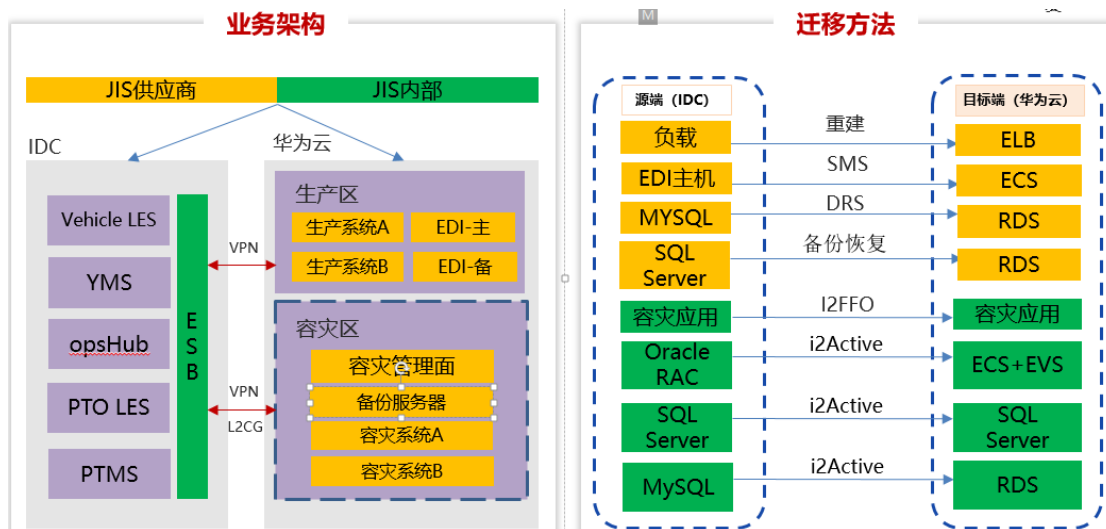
业务架构

JIS供应商
JIS内部

IDC
华为云

Vehicle LES
YMS
opsHub
PTO LES
PTMS

E
S
B

VPN
VPN
L2CG

生产区
生产系统A
EDI-主
生产系统B
EDI-备

容灾区
容灾管理面
备份服务器
容灾系统A
容灾系统B

M

迁移方法

源端（IDC）
目标端（华为云）

负载
重建
ELB

EDI主机
SMS
ECS

MYSQL
DRS
RDS

SQL Server
备份恢复
RDS

容灾应用
I2FFO
容灾应用

Oracle RAC
i2Active
ECS+EVS

SQL Server
i2Active
SQL Server

MySQL
i2Active
RDS